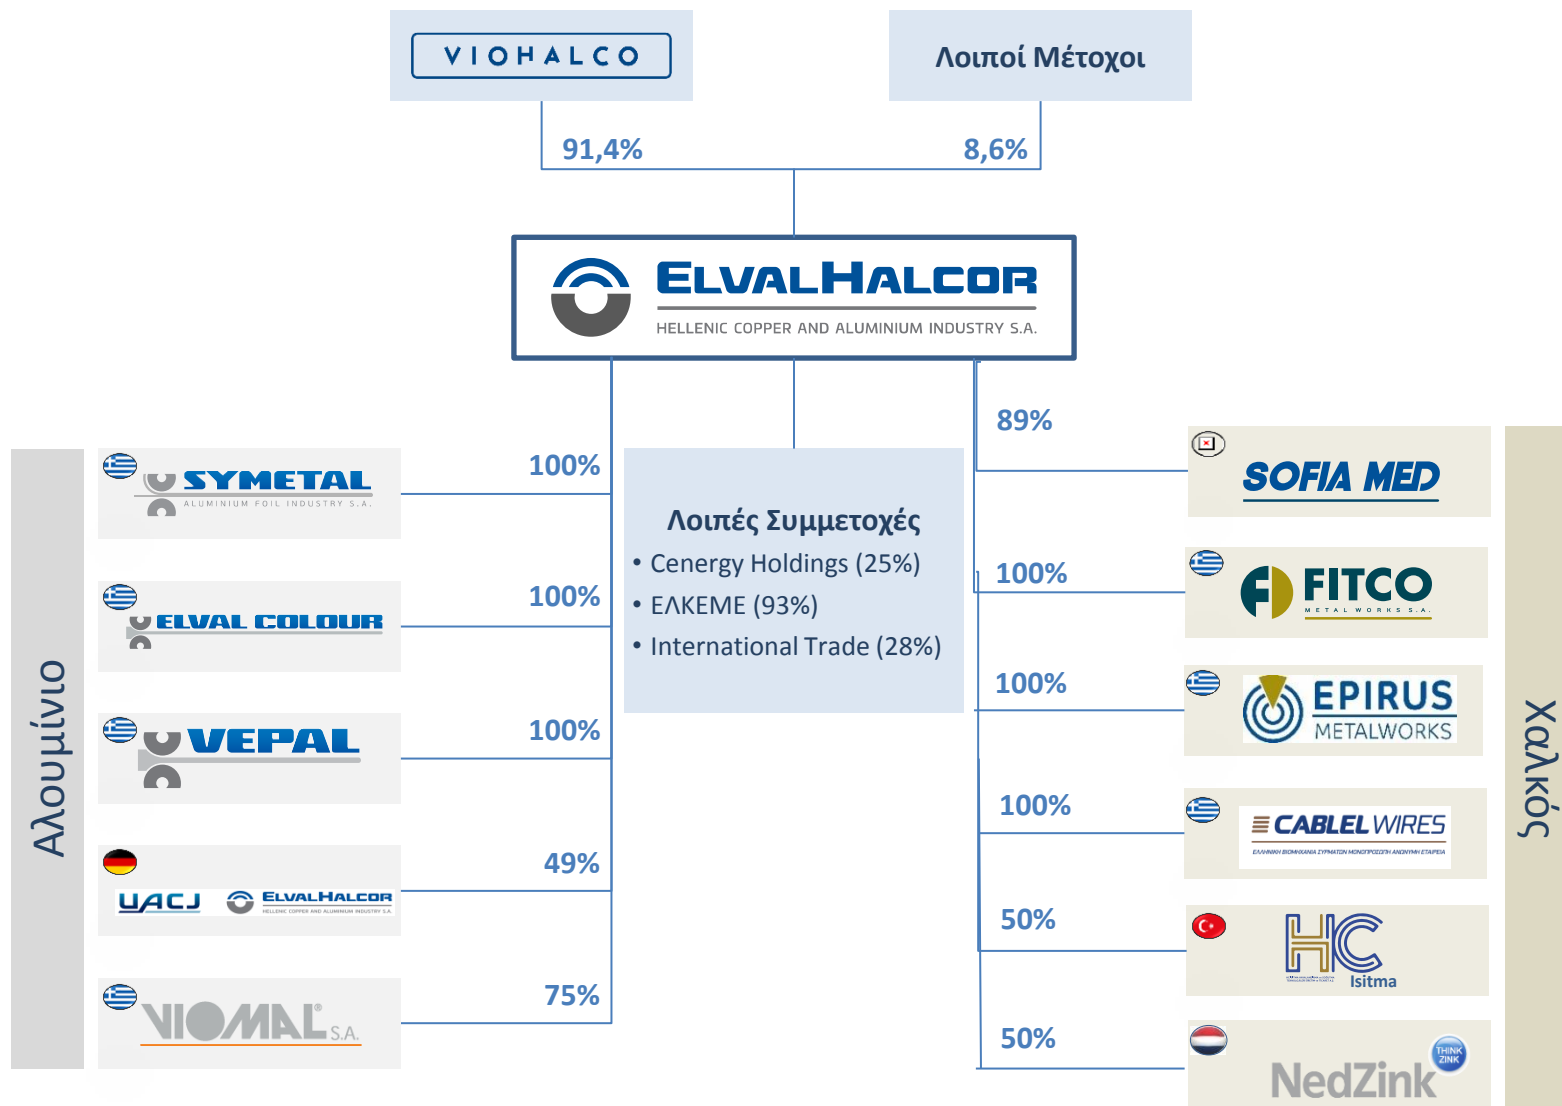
VIOHALCO

Λοιποί Μέτοχοι

91,4%

8,6%

ELVALHALCOR
HELLENIC COPPER AND ALUMINIUM INDUSTRY S.A.

Αλουμίνιο

SYMETAL
ALUMINIUM FOIL INDUSTRY S.A.

100%

ELVAL COLOUR

100%

VEPAL

100%

UACJ ELVALHALCOR
HELLENIC COPPER AND ALUMINIUM INDUSTRY S.A.

49%

VIOMAL S.A.

75%

Λοιπές Συμμετοχές
• Cenergy Holdings (25%)
• ΕΛΚΕΜΕ (93%)
• International Trade (28%)

89%

SOFIA MED

100%

FITCO
METAL WORKS S.A.

100%

EPIRUS
METALWORKS

100%

CABLEL WIRES
ΕΛΛΗΝΙΚΗ ΒΙΟΜΗΧΑΝΙΑ ΣΥΡΜΑΤΩΝ ΜΟΝΟΠΡΟΣΩΠΗ ΑΝΩΝΥΜΗ ΕΤΑΙΡΕΙΑ

50%

HC
Isitma

50%

NedZink
THINK ZINK

Χαλκός